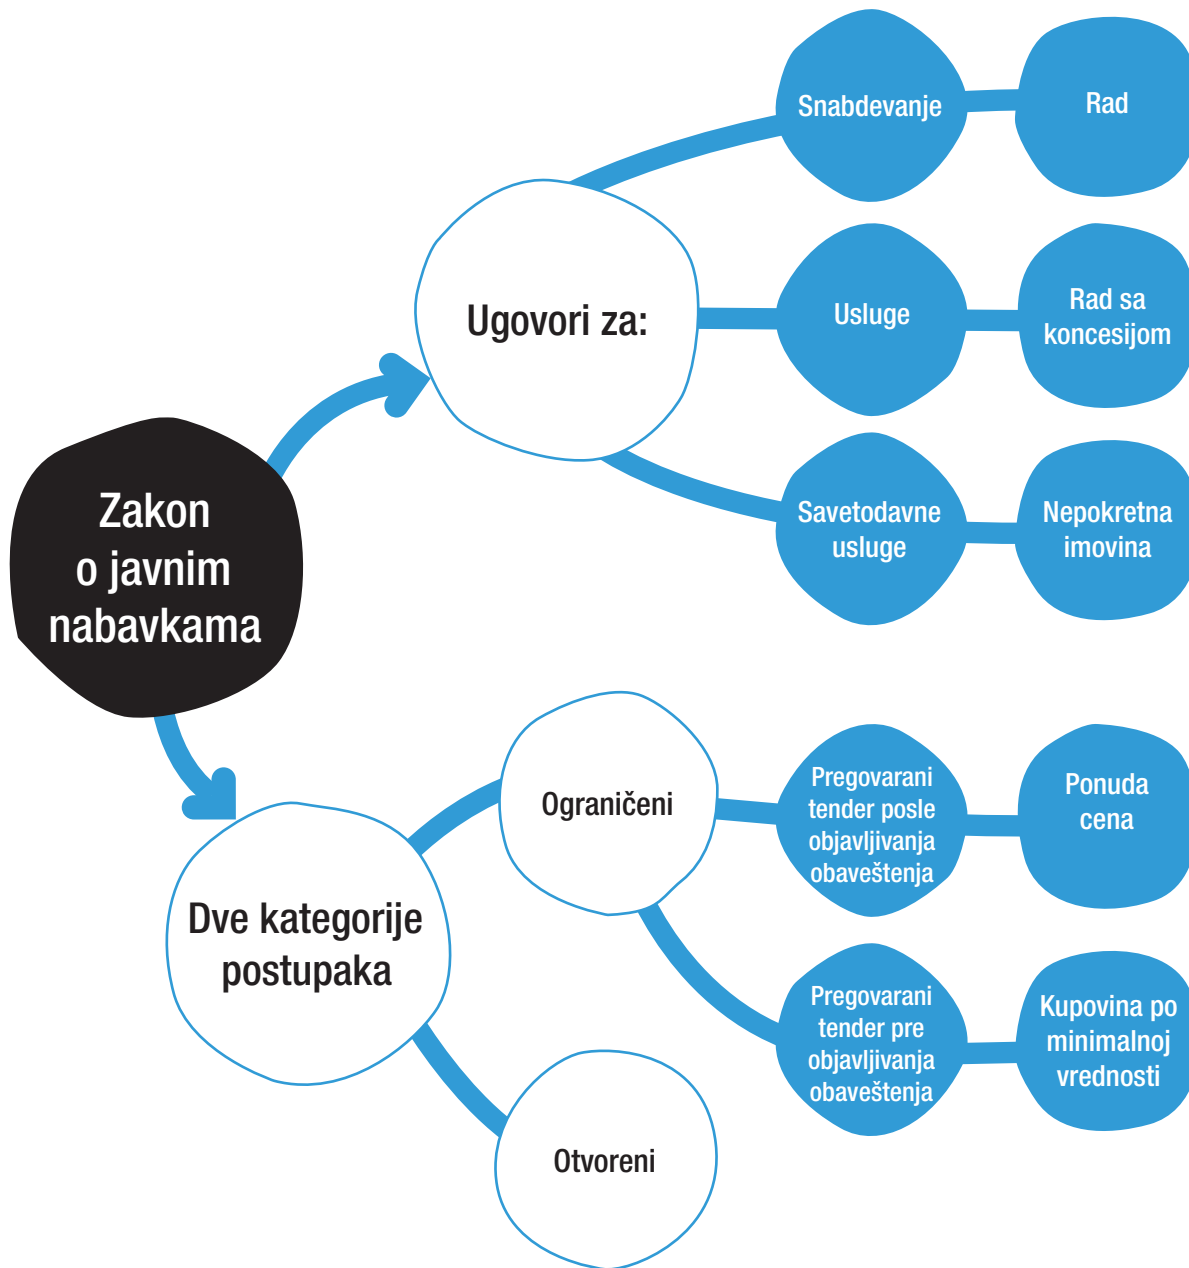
Zakon o javnim nabavkama

Ugovori za:

Snabdevanje

Rad

Usluge

Rad sa koncesijom

Savetodavne usluge

Nepokretna imovina

Dve kategorije postupaka

Ograničeni

Pregovarani tender posle objavljivanja obaveštenja

Ponuda cena

Pregovarani tender pre objavljivanja obaveštenja

Kupovina po minimalnoj vrednosti

Otvoreni